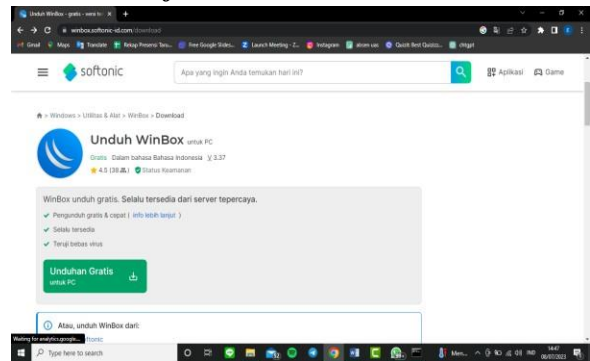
Unduh WinBox - gratis - versi te ×  +

winbox.softonic-id.com/download

Gmail  Maps  Translate  Rekap Presensi Tanu...  Free Google Slides...  Launch Meeting - Z...  Instagram  akom uas  Quizizz Best Quizzes...  chtgpt

softonic

Apa yang ingin Anda temukan hari ini?

Aplikasi  Game

> Windows > Utilitas & Alat > WinBox > Download

Unduh WinBox untuk PC

Gratis  Dalam bahasa Bahasa Indonesia  V 3.37

4.5 (38)  Status Keamanan

WinBox unduh gratis. Selalu tersedia dari server tepercaya.

Pengunduh gratis & cepat ( info lebih lanjut )

Selalu tersedia

Teruji bebas virus

Unduhan Gratis
untuk PC

Atau, unduh WinBox dari:

Waiting for analytics.google...  ftonic

Type here to search

Men...  IND  14:47  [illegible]